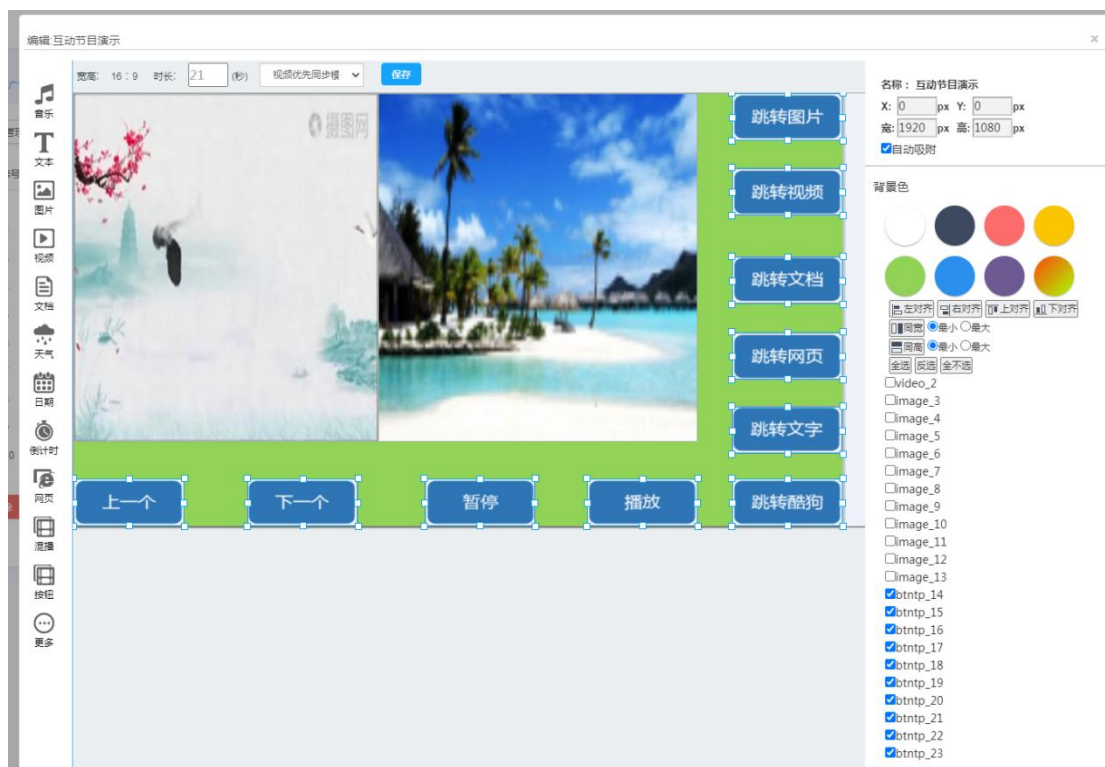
编辑 互动节目演示

音乐
文本
图片
视频
文档
天气
日期
倒计时
网页
混播
按钮
更多

宽高: 16 : 9 时长: 21 (秒) 视频优先同步模 保存

摄图网

跳转图片
跳转视频
跳转文档
跳转网页
跳转文字
上一个
下一个
暂停
播放
跳转酷狗

名称: 互动节目演示
X: 0 px Y: 0 px
宽: 1920 px 高: 1080 px
☑自动吸附

背景色

左对齐 右对齐 上对齐 下对齐
同宽 ◉最小 ○最大
同高 ◉最小 ○最大
全选 反选 全不选
☐video_2
☐image_3
☐image_4
☐image_5
☐image_6
☐image_7
☐image_8
☐image_9
☐image_10
☐image_11
☐image_12
☐image_13
☑btntp_14
☑btntp_15
☑btntp_16
☑btntp_17
☑btntp_18
☑btntp_19
☑btntp_20
☑btntp_21
☑btntp_22
☑btntp_23